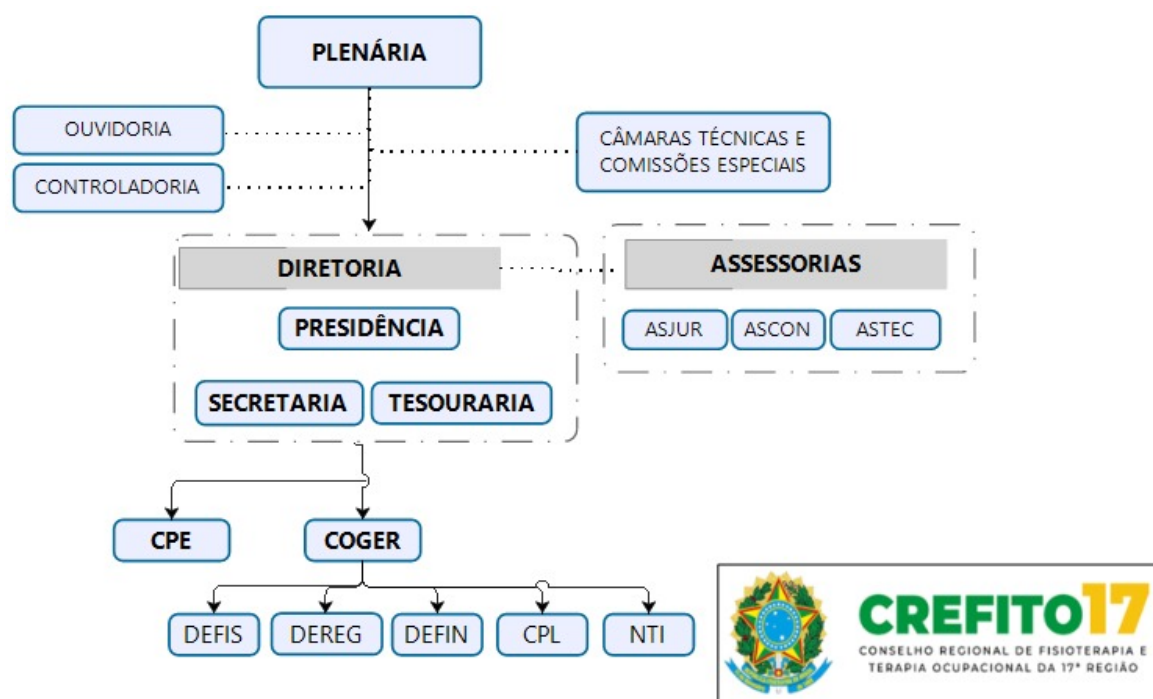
PLENÁRIA

OUVIDORIA

CONTROLADORIA

CÂMARAS TÉCNICAS E COMISSÕES ESPECIAIS

DIRETORIA

PRESIDÊNCIA

SECRETARIA

TESOURARIA

ASSESSORIAS

ASJUR

ASCON

ASTEC

CPE

COGER

DEFIS

DEREG

DEFIN

CPL

NTI

CREFITO17
CONSELHO REGIONAL DE FISIOTERAPIA E TERAPIA OCUPACIONAL DA 17ª REGIÃO